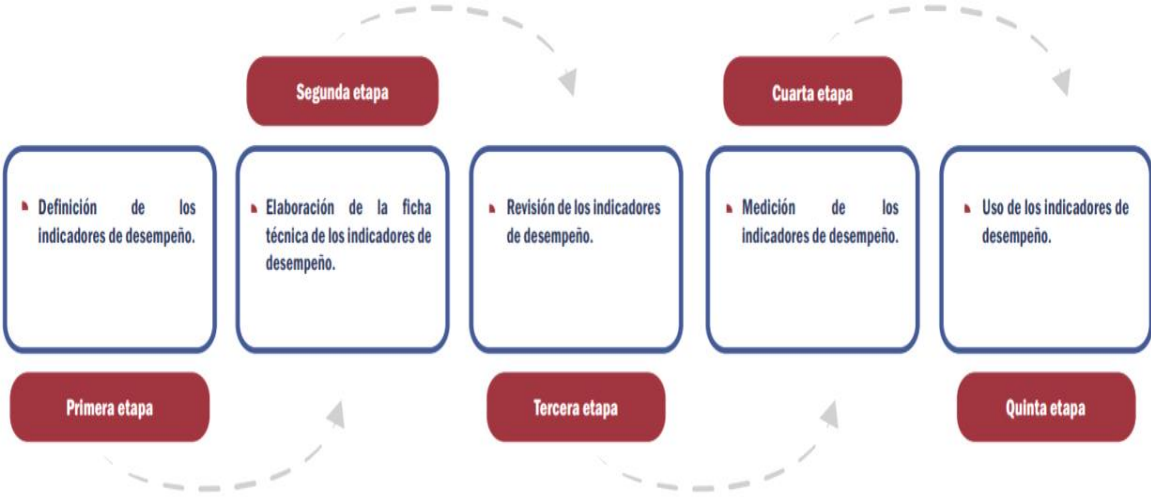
Primera etapa

Definición de los indicadores de desempeño.

Segunda etapa

Elaboración de la ficha técnica de los indicadores de desempeño.

Tercera etapa

Revisión de los indicadores de desempeño.

Cuarta etapa

Medición de los indicadores de desempeño.

Quinta etapa

Uso de los indicadores de desempeño.